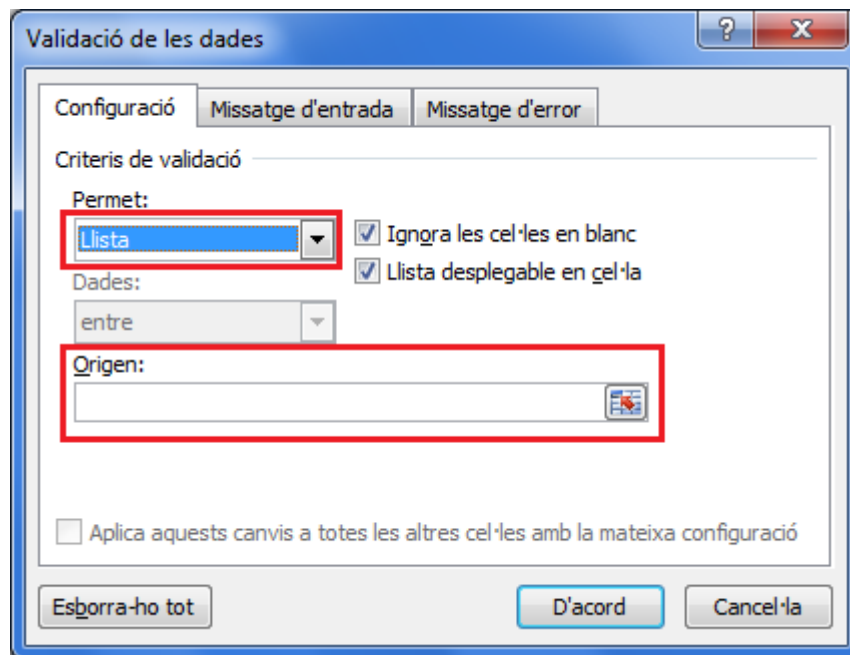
Validació de les dades

?

X

Configuració

Missatge d'entrada

Missatge d'error

Criteris de validació

Permet:

Llista

Ignora les cel·les en blanc

Llista desplegable en cel·la

Dades:

entre

Origen:

Aplica aquests canvis a totes les altres cel·les amb la mateixa configuració

Esborra-ho tot

D'acord

Cancel·la